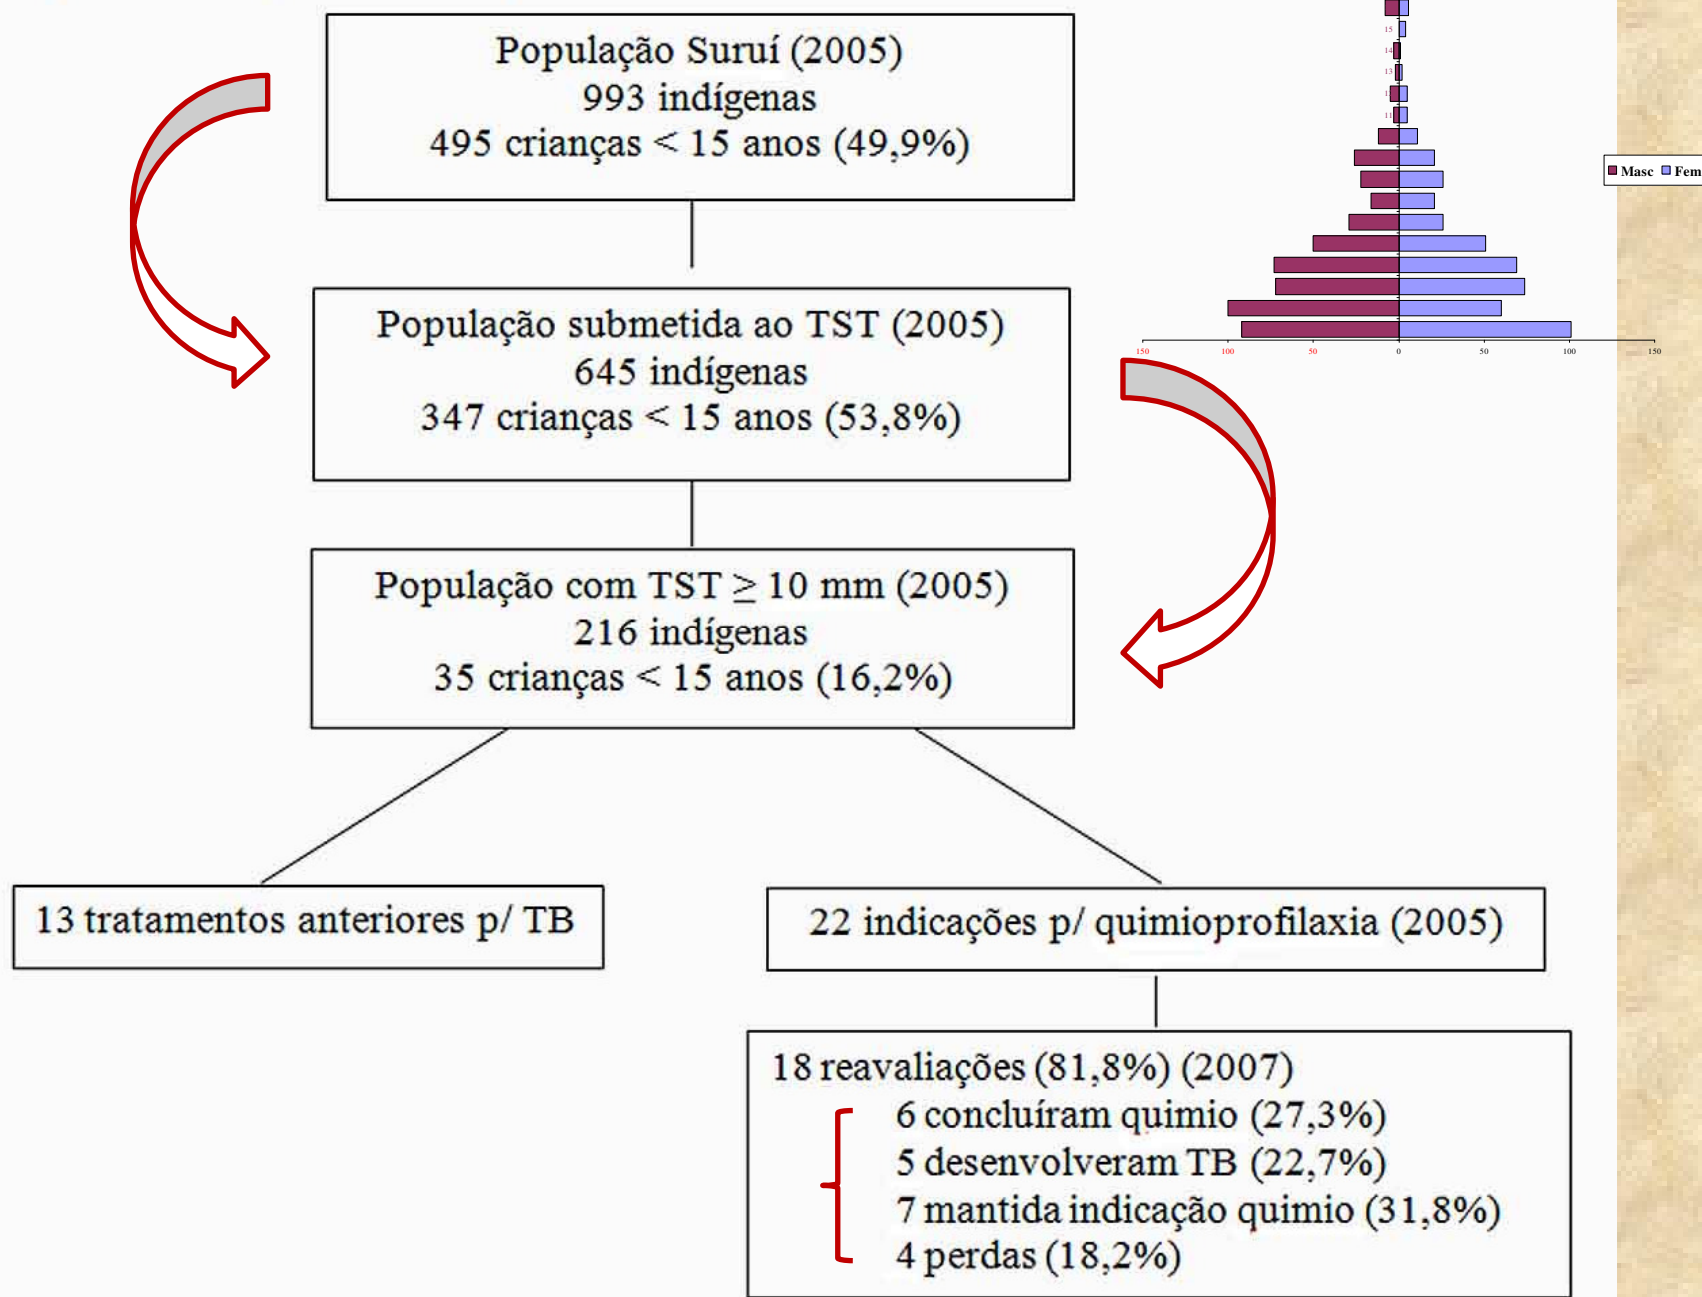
População Suruí (2005)
993 indígenas
495 crianças < 15 anos (49,9%)

População submetida ao TST (2005)
645 indígenas
347 crianças < 15 anos (53,8%)

População com TST $\geq$ 10 mm (2005)
216 indígenas
35 crianças < 15 anos (16,2%)

13 tratamentos anteriores p/ TB

22 indicações p/ quimioprofilaxia (2005)

18 reavaliações (81,8%) (2007)
6 concluíram quimio (27,3%)
5 desenvolveram TB (22,7%)
7 mantida indicação quimio (31,8%)
4 perdas (18,2%)

15
14
13
12
11

Masc Fem

150 100 50 0 50 100 150